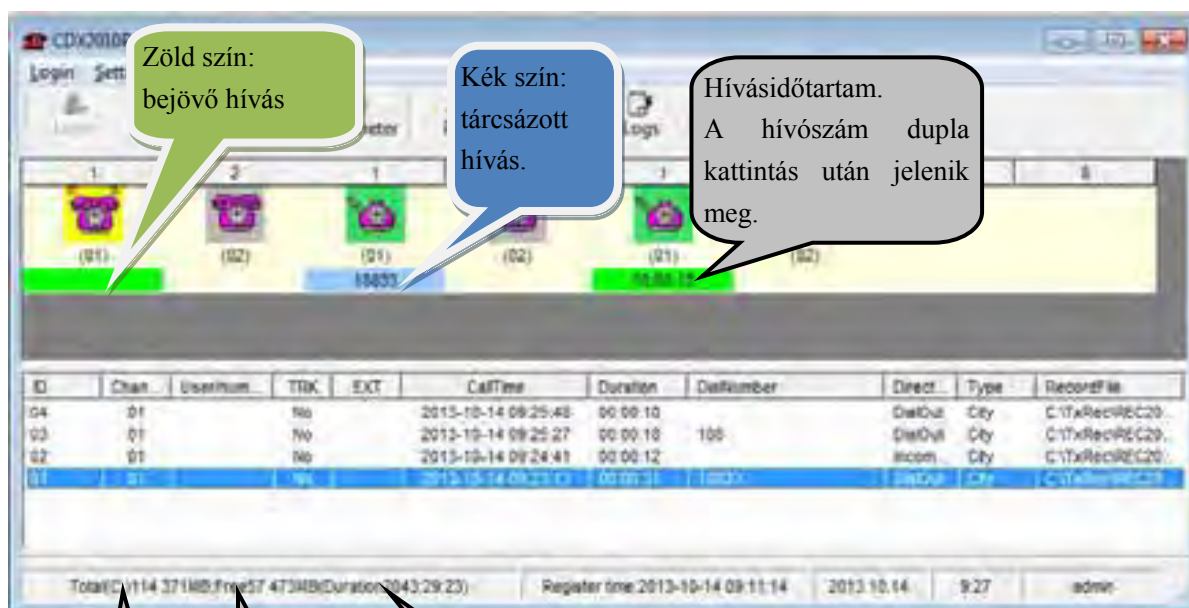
CDX2010F

Login Sett

Zöld szín: bejövő hívás

Kék szín: tárcsázott hívás.

Hívásidőtartam. A hívószám dupla kattintás után jelenik meg.

Login

eter

Login

| 1 | 2 | 1 | | 1 | | 8 |
|---|---|---|---|---|---|---|

(01) (02) (01) (02) (01) (02)

18833

00:00:15

| ID | Chan... | UserNum... | TRK | EXT | CallTime | Duration | DialNumber | Direct... | Type | RecordFile |
|---|---|---|---|---|---|---|---|---|---|---|
| 04 | 01 | | No | | 2013-10-14 09:25:48 | 00:00:10 | | DialOut | City | C:\TxRec\REC20... |
| 03 | 01 | | No | | 2013-10-14 09:25:27 | 00:00:10 | 100 | DialOut | City | C:\TxRec\REC20... |
| 02 | 01 | | No | | 2013-10-14 09:24:41 | 00:00:12 | | Incom... | City | C:\TxRec\REC20... |
| 01 | 01 | | No | | 2013-10-14 09:23:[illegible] | 00:00:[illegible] | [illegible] | DialOut | City | C:\TxRec\REC20... |

Total(114 371MB)Free(57 473MB)Duration(2043:29:23) | Register time:2013-10-14 09:11:14 | 2013.10.14 | 9:27 | admin